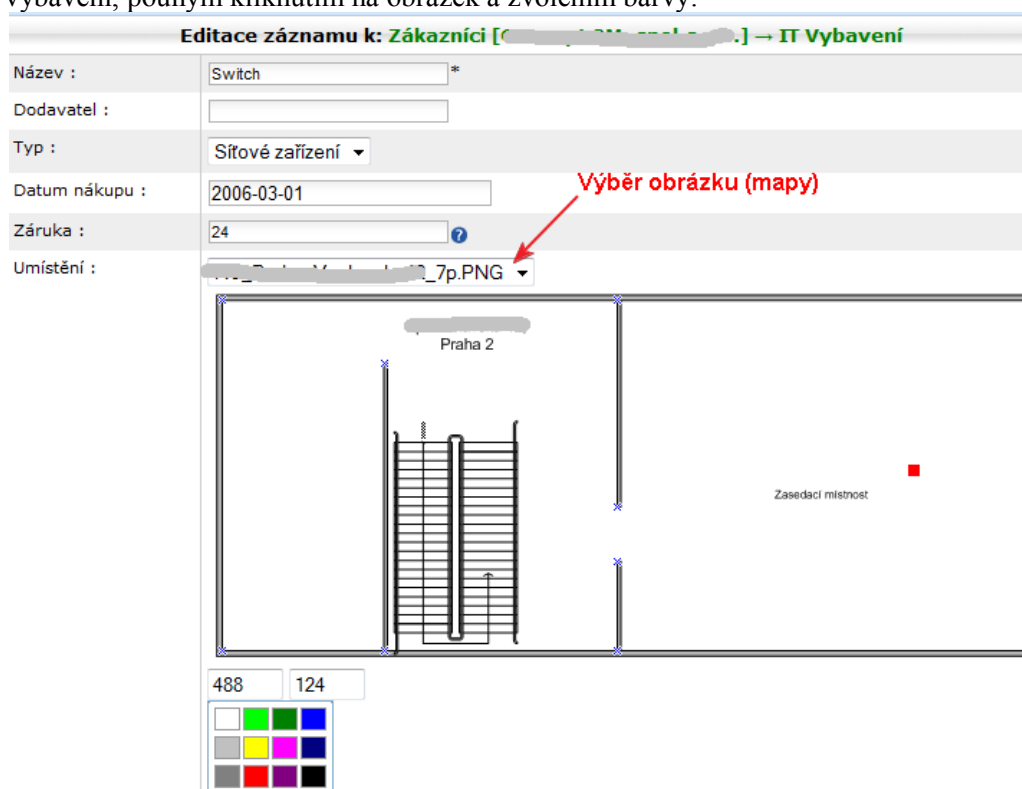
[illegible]vybavení, pouhým kliknutím na obrázek a zvolením barvy.

Editace záznamu k: Zákazníci [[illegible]] → IT Vybavení

Název : Switch *

Dodavatel :

Typ : Síťové zařízení

Datum nákupu : 2006-03-01

Záruka : 24

Umístění : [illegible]_7p.PNG

Výběr obrázku (mapy)

Praha 2

Zasedací místnost

488 124